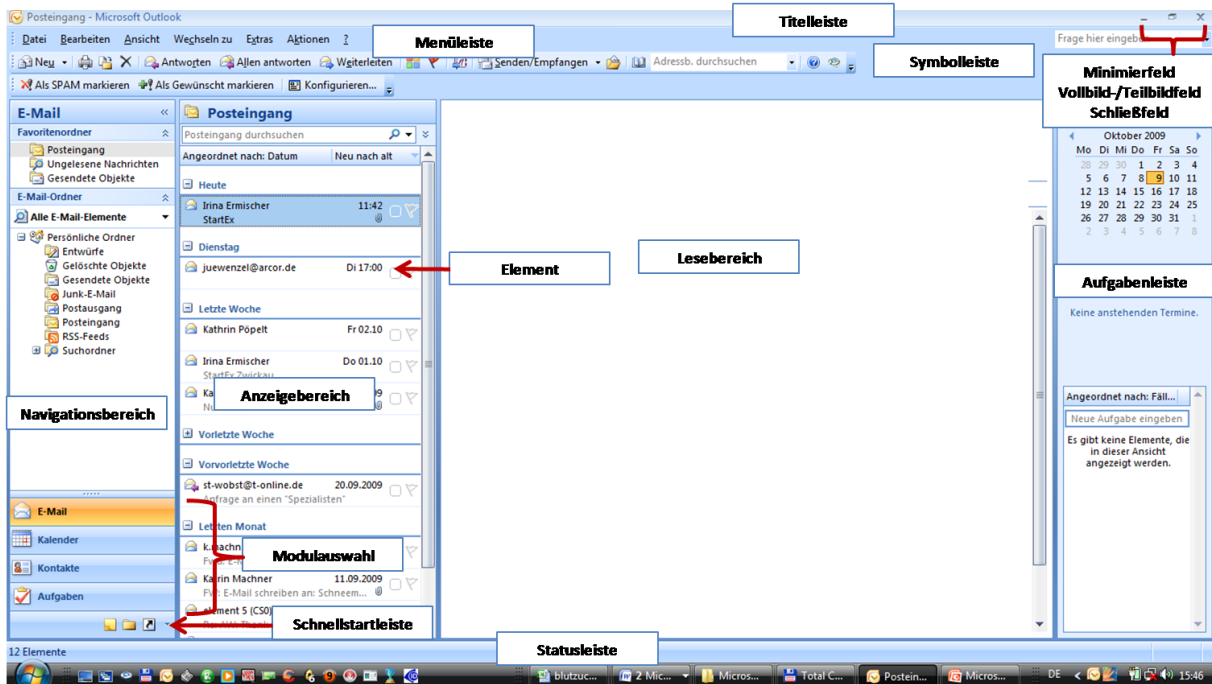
Posteingang - Microsoft Outlook

Titelleiste

Datei Bearbeiten Ansicht Wechseln zu Extras Aktionen ?

Menüleiste

Frage hier eingebe

Neu Antworten Allen antworten Weiterleiten Senden/Empfangen Adressb. durchsuchen

Symbolleiste

Als SPAM markieren Als Gewünscht markieren Konfigurieren...

Minimierfeld
Vollbild-/Teilbildfeld
Schließfeld

E-Mail

Favoritenordner
Posteingang
Ungelesene Nachrichten
Gesendete Objekte

E-Mail-Ordner
Alle E-Mail-Elemente

Persönliche Ordner
Entwürfe
Gelöschte Objekte
Gesendete Objekte
Junk-E-Mail
Postausgang
Posteingang
RSS-Feeds
Suchordner

Navigationsbereich

E-Mail
Kalender
Kontakte
Aufgaben

Posteingang
Posteingang durchsuchen
Angeordnet nach: Datum Neu nach alt

Heute
Irina Ermischer 11:42
StartEx

Dienstag
juewenzel@arcor.de Di 17:00

Element

Letzte Woche
Kathrin Pöpelt Fr 02.10
Irina Ermischer Do 01.10
StartEx Zwickau
Ka
Nu

Anzeigebereich

Vorletzte Woche

Vorvorletzte Woche
st-wobst@t-online.de 20.09.2009
Anfrage an einen "Spezialisten"

Letzten Monat
k.machn
Fw
Modulauswahl
Katrin Machner 11.09.2009
FW: E-Mail schreiben an: Schneem...
element 5 (CS0)

Schnellstartleiste

Lesebereich

Oktober 2009
| Mo | Di | Mi | Do | Fr | Sa | So |
|---|---|---|---|---|---|---|
| 28 | 29 | 30 | 1 | 2 | 3 | 4 |
| 5 | 6 | 7 | 8 | 9 | 10 | 11 |
| 12 | 13 | 14 | 15 | 16 | 17 | 18 |
| 19 | 20 | 21 | 22 | 23 | 24 | 25 |
| 26 | 27 | 28 | 29 | 30 | 31 | 1 |
| 2 | 3 | 4 | 5 | 6 | 7 | 8 |

Aufgabenleiste

Keine anstehenden Termine.

Angeordnet nach: Fäll...
Neue Aufgabe eingeben
Es gibt keine Elemente, die in dieser Ansicht angezeigt werden.

12 Elemente

Statusleiste

blutzuc... 2 Mic... Micros... Total C... Postein... Micros... DE 15:46